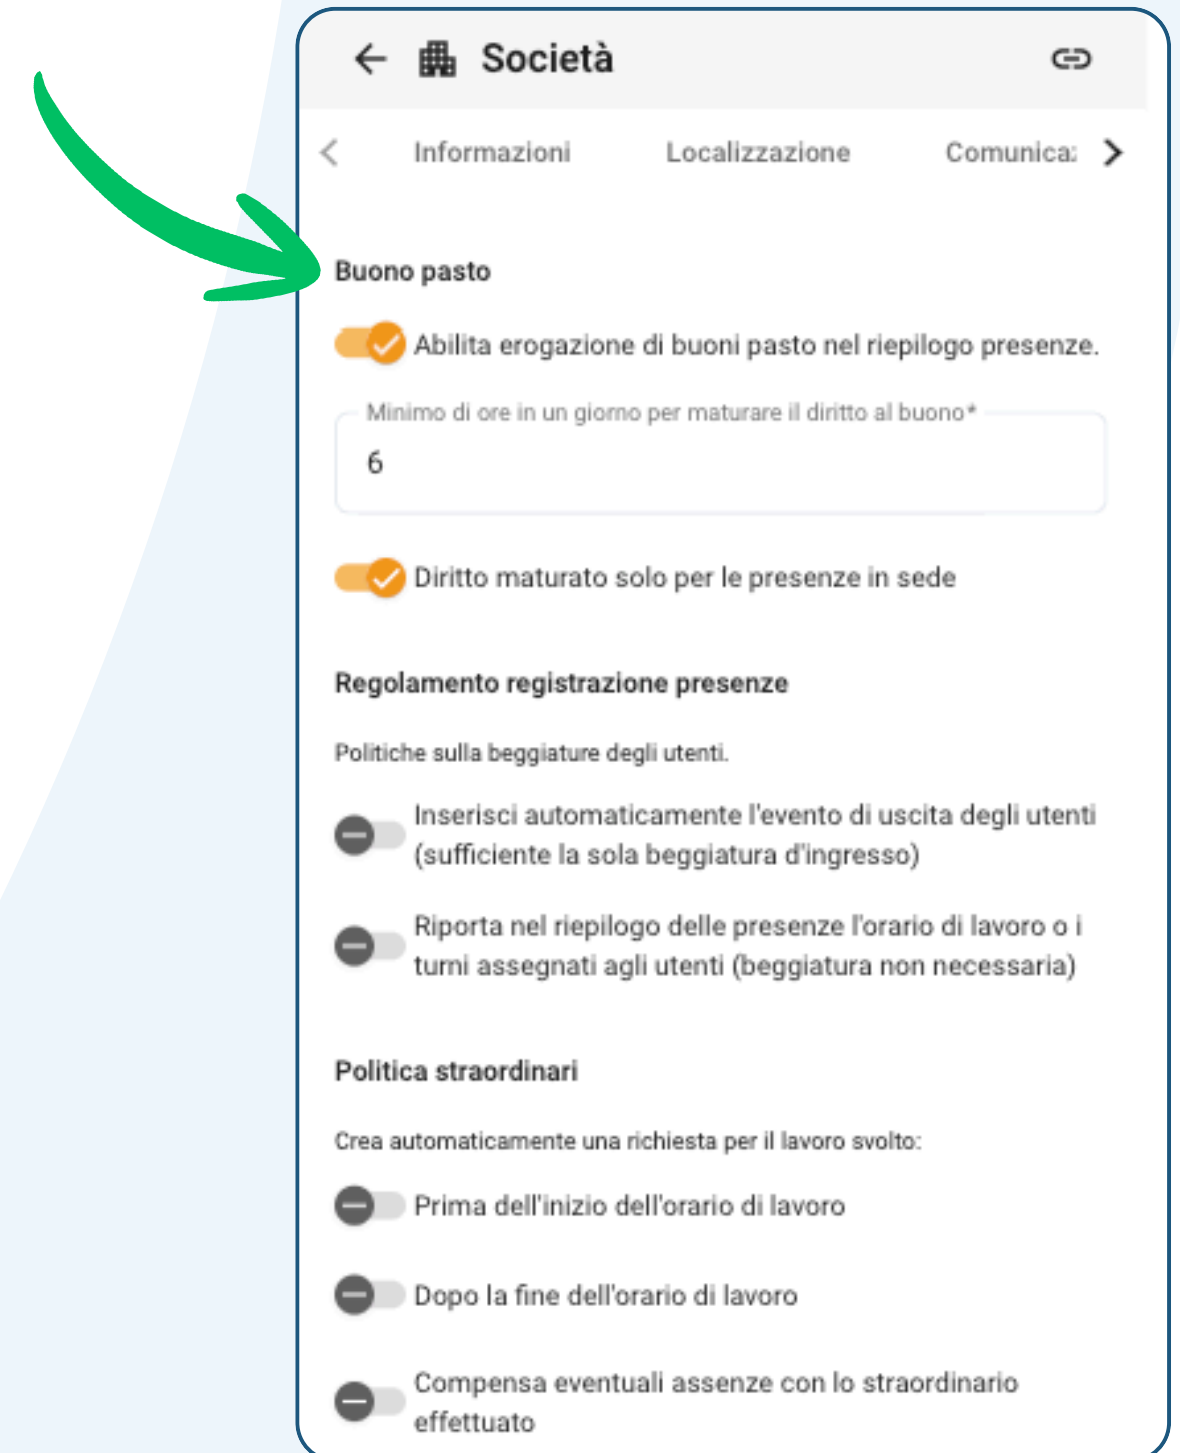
Società

Informazioni Localizzazione Comunica:

Buono pasto

Abilita erogazione di buoni pasto nel riepilogo presenze.

Minimo di ore in un giorno per maturare il diritto al buono*

6

Diritto maturato solo per le presenze in sede

Regolamento registrazione presenze

Politiche sulla beggiature degli utenti.

Inserisci automaticamente l'evento di uscita degli utenti (sufficiente la sola beggiatura d'ingresso)

Riporta nel riepilogo delle presenze l'orario di lavoro o i turni assegnati agli utenti (beggiatura non necessaria)

Politica straordinari

Crea automaticamente una richiesta per il lavoro svolto:

Prima dell'inizio dell'orario di lavoro

Dopo la fine dell'orario di lavoro

Compensa eventuali assenze con lo straordinario effettuato